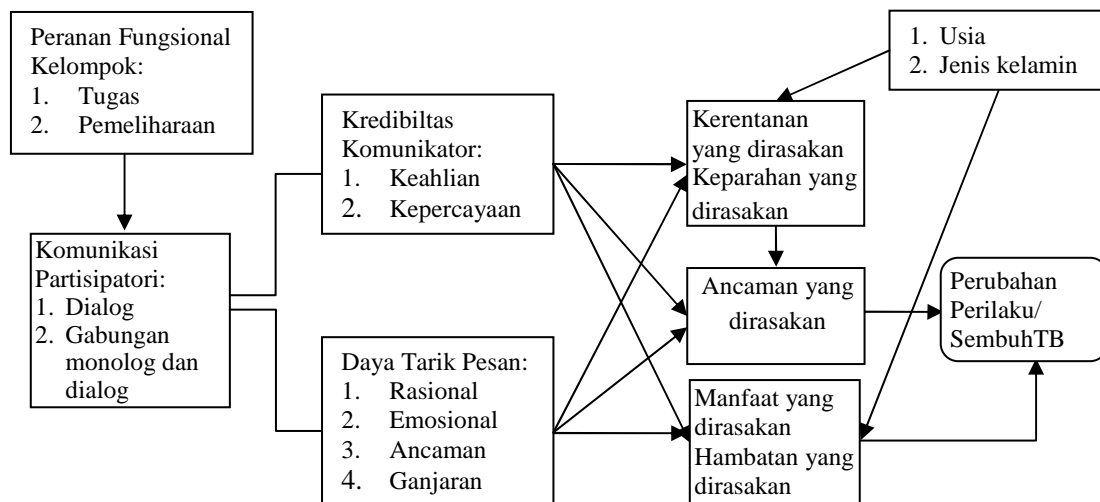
Peranan Fungsional Kelompok:
1. Tugas
2. Pemeliharaan

Komunikasi Partisipatori:
1. Dialog
2. Gabungan monolog dan dialog

Kredibiltas Komunikator:
1. Keahlian
2. Kepercayaan

Daya Tarik Pesan:
1. Rasional
2. Emosional
3. Ancaman
4. Ganjaran

1. Usia
2. Jenis kelamin

Kerentanan yang dirasakan Keparahan yang dirasakan

Ancaman yang dirasakan

Manfaat yang dirasakan Hambatan yang dirasakan

Perubahan Perilaku/ SembuhTB